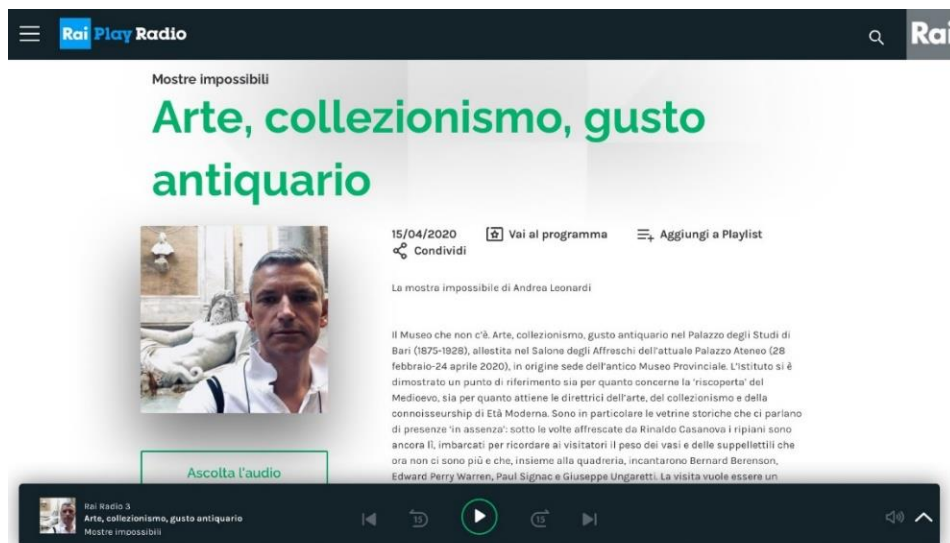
Rai Play Radio

Rai

Mostre impossibili

Arte, collezionismo, gusto antiquario

15/04/2020 Vai al programma Aggiungi a Playlist
Condividi

La mostra impossibile di Andrea Leonardi

Il Museo che non c'è. Arte, collezionismo, gusto antiquario nel Palazzo degli Studi di Bari (1875-1928), allestita nel Salone degli Affreschi dell'attuale Palazzo Ateneo (28 febbraio-24 aprile 2020), in origine sede dell'antico Museo Provinciale. L'Istituto si è dimostrato un punto di riferimento sia per quanto concerne la 'riscoperta' del Medioevo, sia per quanto attiene le direttrici dell'arte, del collezionismo e della connoisseurship di Età Moderna. Sono in particolare le vetrine storiche che ci parlano di presenze 'in assenza': sotto le volte affrescate da Rinaldo Casanova i ripiani sono ancora lì, imbarcati per ricordare ai visitatori il peso dei vasi e delle suppellettili che ora non ci sono più e che, insieme alla quadreria, incantarono Bernard Berenson, Edward Perry Warren, Paul Signac e Giuseppe Ungaretti. La visita vuole essere un

Ascolta l'audio

Rai Radio 3
Arte, collezionismo, gusto antiquario
Mostre impossibili

15

15